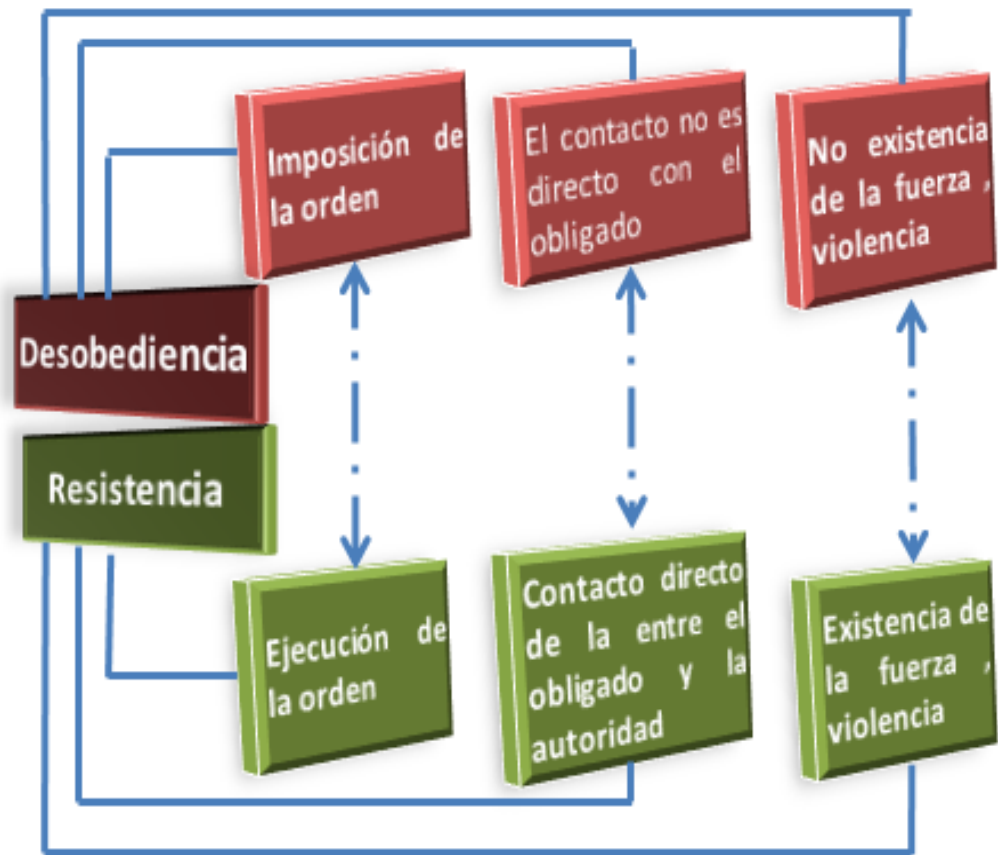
Imposición de la orden

El contacto no es directo con el obligado

No existencia de la fuerza , violencia

Desobediencia

Resistencia

Ejecución de la orden

Contacto directo de la entre el obligado y la autoridad

Existencia de la fuerza , violencia